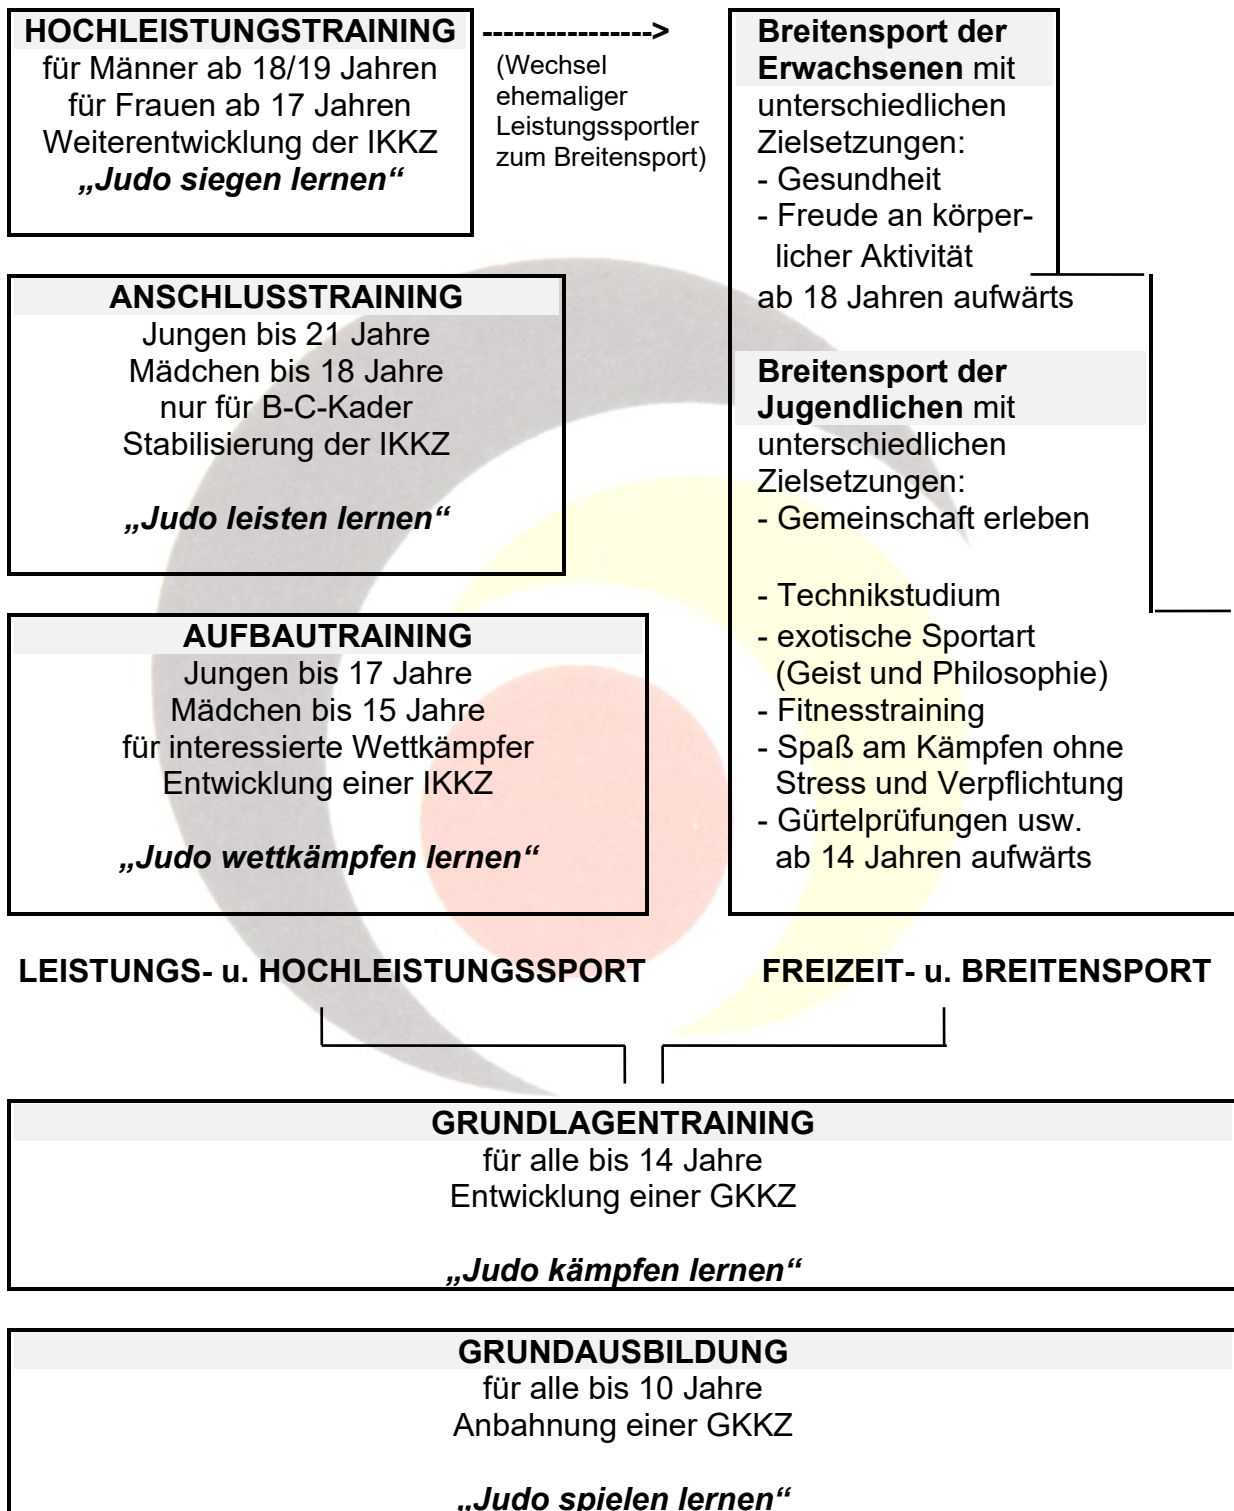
HOCHLEISTUNGSTRAINING
für Männer ab 18/19 Jahren
für Frauen ab 17 Jahren
Weiterentwicklung der IKKZ
„Judo siegen lernen“

---------------->
(Wechsel ehemaliger Leistungssportler zum Breitensport)

Breitensport der Erwachsenen mit unterschiedlichen Zielsetzungen:
- Gesundheit
- Freude an körperlicher Aktivität
ab 18 Jahren aufwärts

ANSCHLUSSTRAINING
Jungen bis 21 Jahre
Mädchen bis 18 Jahre
nur für B-C-Kader
Stabilisierung der IKKZ

„Judo leisten lernen“

Breitensport der Jugendlichen mit unterschiedlichen Zielsetzungen:
- Gemeinschaft erleben

- Technikstudium
- exotische Sportart (Geist und Philosophie)
- Fitnesstraining
- Spaß am Kämpfen ohne Stress und Verpflichtung
- Gürtelprüfungen usw.
ab 14 Jahren aufwärts

AUFBAUTRAINING
Jungen bis 17 Jahre
Mädchen bis 15 Jahre
für interessierte Wettkämpfer
Entwicklung einer IKKZ

„Judo wettkämpfen lernen“

LEISTUNGS- u. HOCHLEISTUNGSSPORT

FREIZEIT- u. BREITENSPORT

GRUNDLAGENTRAINING
für alle bis 14 Jahre
Entwicklung einer GKKZ

„Judo kämpfen lernen“

GRUNDAUSBILDUNG
für alle bis 10 Jahre
Anbahnung einer GKKZ

„Judo spielen lernen“